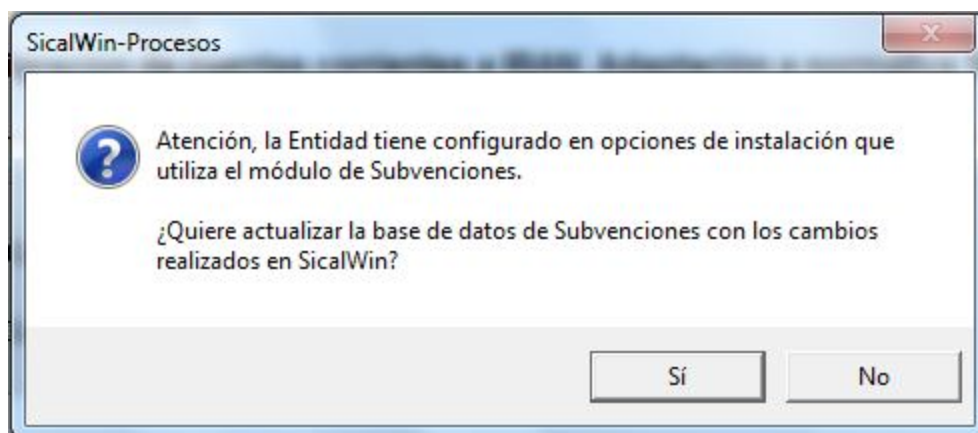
SicalWin-Procesos

Atención, la Entidad tiene configurado en opciones de instalación que utiliza el módulo de Subvenciones.

¿Quiere actualizar la base de datos de Subvenciones con los cambios realizados en SicalWin?

Sí

No